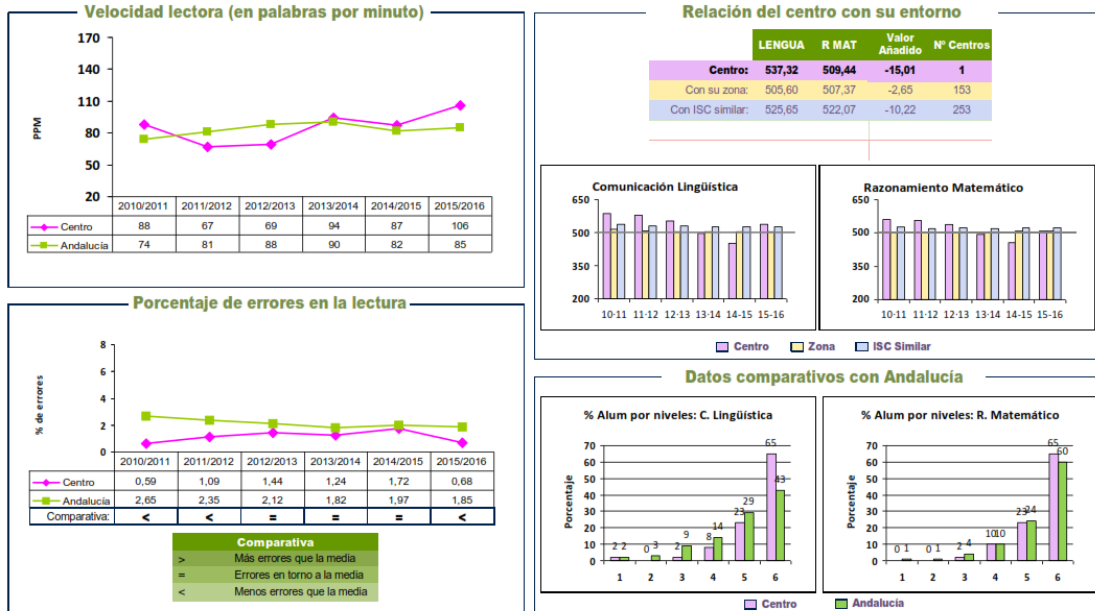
Velocidad lectora (en palabras por minuto)

170
140
110
80
50
20
PPM

| | 2010/2011 | 2011/2012 | 2012/2013 | 2013/2014 | 2014/2015 | 2015/2016 |
|---|---|---|---|---|---|---|
| Centro | 88 | 67 | 69 | 94 | 87 | 106 |
| Andalucía | 74 | 81 | 88 | 90 | 82 | 85 |

Porcentaje de errores en la lectura

8
6
4
2
0
% de errores

| | 2010/2011 | 2011/2012 | 2012/2013 | 2013/2014 | 2014/2015 | 2015/2016 |
|---|---|---|---|---|---|---|
| Centro | 0,59 | 1,09 | 1,44 | 1,24 | 1,72 | 0,68 |
| Andalucía | 2,65 | 2,35 | 2,12 | 1,82 | 1,97 | 1,85 |
| Comparativa: | < | < | = | = | = | < |

| Comparativa | |
|---|---|
| > | Más errores que la media |
| = | Errores en torno a la media |
| < | Menos errores que la media |

Relación del centro con su entorno

| | LENGUA | R MAT | Valor Añadido | Nº Centros |
|---|---|---|---|---|
| Centro: | 537,32 | 509,44 | -15,01 | 1 |
| Con su zona: | 505,60 | 507,37 | -2,65 | 153 |
| Con ISC similar: | 525,65 | 522,07 | -10,22 | 253 |

Comunicación Lingüística
650
500
350
200
10-11 11-12 12-13 13-14 14-15 15-16

Razonamiento Matemático
650
500
350
200
10-11 11-12 12-13 13-14 14-15 15-16

Centro Zona ISC Similar

Datos comparativos con Andalucía

% Alum por niveles: C. Lingüística
70
60
50
40
30
20
10
0
Porcentaje
2 2 0 3 2 9 8 14 23 29 65 43
1 2 3 4 5 6

% Alum por niveles: R. Matemático
70
60
50
40
30
20
10
0
Porcentaje
0 1 0 1 2 4 10 10 23 24 65 60
1 2 3 4 5 6

Centro Andalucía